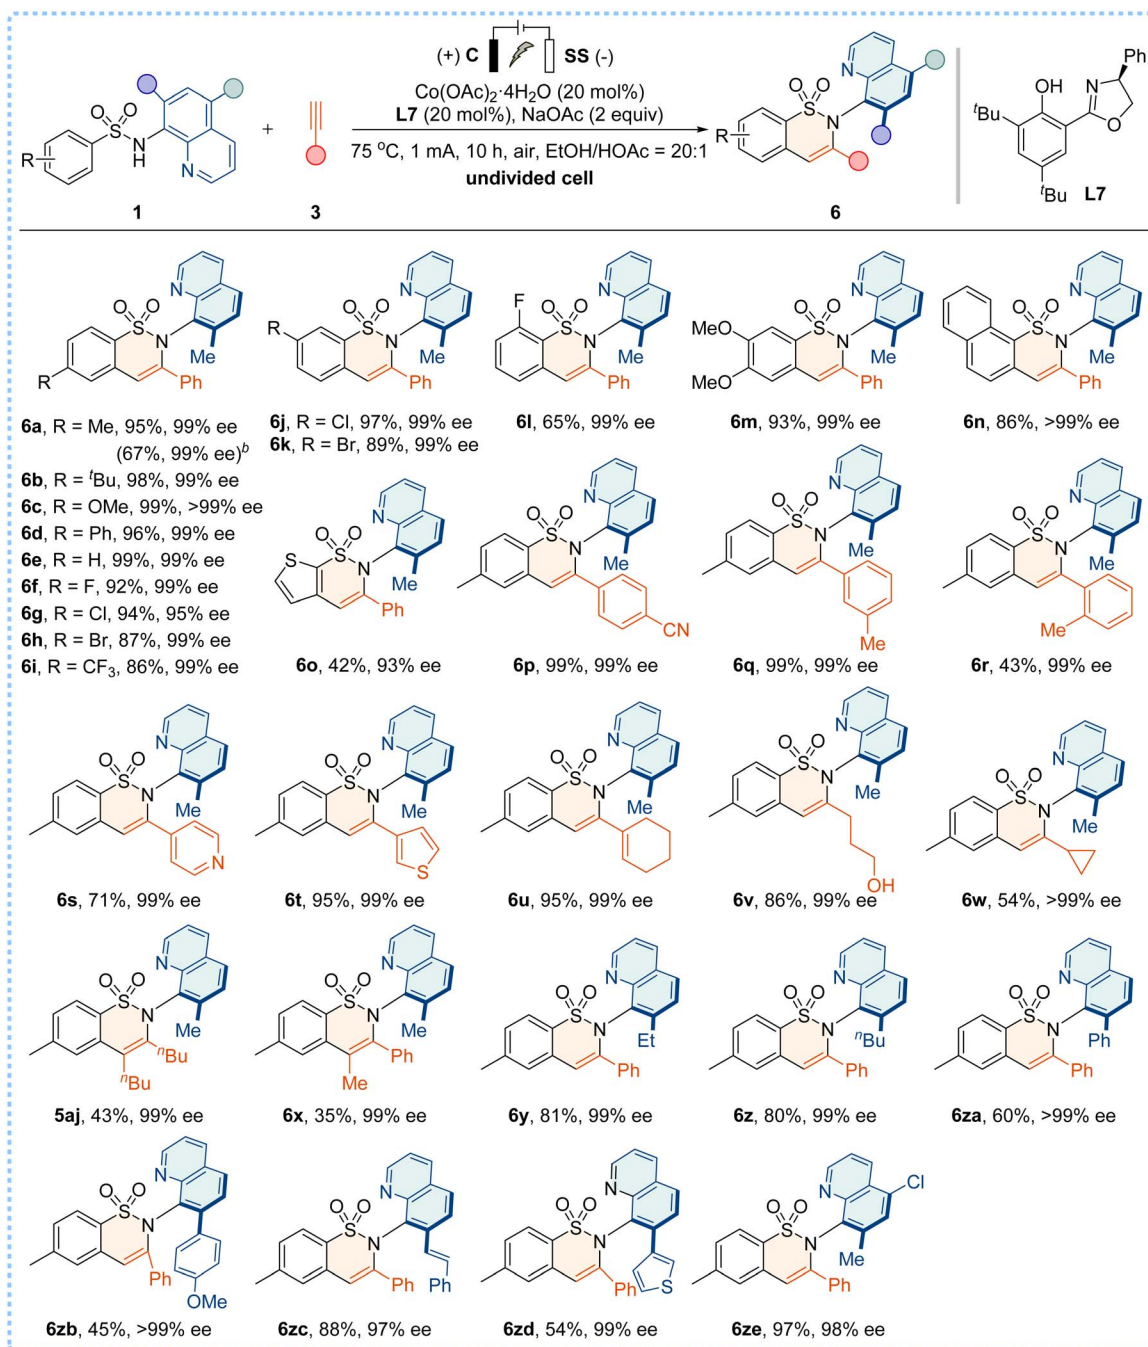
(+) C SS (-)
Co(OAc)$_2$·4H$_2$O (20 mol%)
L7 (20 mol%), NaOAc (2 equiv)
75 °C, 1 mA, 10 h, air, EtOH/HOAc = 20:1
undivided cell

1 3 6

$^t$Bu OH N Ph O $^t$Bu L7

6a, R = Me, 95%, 99% ee
(67%, 99% ee)$^b$
6b, R = $^t$Bu, 98%, 99% ee
6c, R = OMe, 99%, >99% ee
6d, R = Ph, 96%, 99% ee
6e, R = H, 99%, 99% ee
6f, R = F, 92%, 99% ee
6g, R = Cl, 94%, 95% ee
6h, R = Br, 87%, 99% ee
6i, R = CF$_3$, 86%, 99% ee

6j, R = Cl, 97%, 99% ee
6k, R = Br, 89%, 99% ee

6l, 65%, 99% ee

6m, 93%, 99% ee

6n, 86%, >99% ee

6o, 42%, 93% ee

6p, 99%, 99% ee

6q, 99%, 99% ee

6r, 43%, 99% ee

6s, 71%, 99% ee

6t, 95%, 99% ee

6u, 95%, 99% ee

6v, 86%, 99% ee

6w, 54%, >99% ee

5aj, 43%, 99% ee

6x, 35%, 99% ee

6y, 81%, 99% ee

6z, 80%, 99% ee

6za, 60%, >99% ee

6zb, 45%, >99% ee

6zc, 88%, 97% ee

6zd, 54%, 99% ee

6ze, 97%, 98% ee